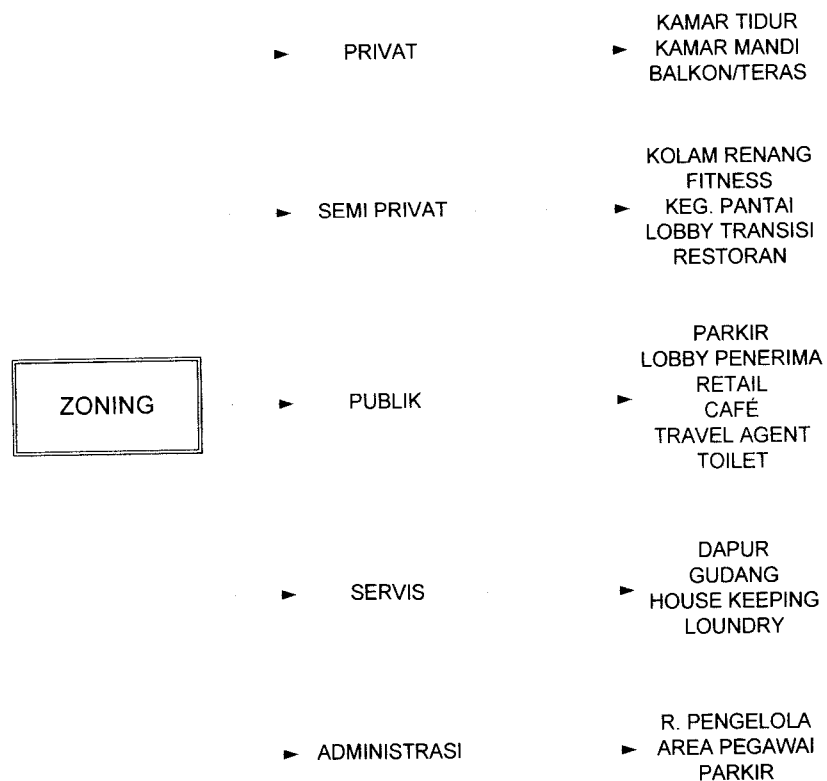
ZONING

PRIVAT

KAMAR TIDUR
KAMAR MANDI
BALKON/TERAS

SEMI PRIVAT

KOLAM RENANG
FITNESS
KEG. PANTAI
LOBBY TRANSISI
RESTORAN

PUBLIK

PARKIR
LOBBY PENERIMA
RETAIL
CAFÉ
TRAVEL AGENT
TOILET

SERVIS

DAPUR
GUDANG
HOUSE KEEPING
LOUNDRY

ADMINISTRASI

R. PENGELOLA
AREA PEGAWAI
PARKIR